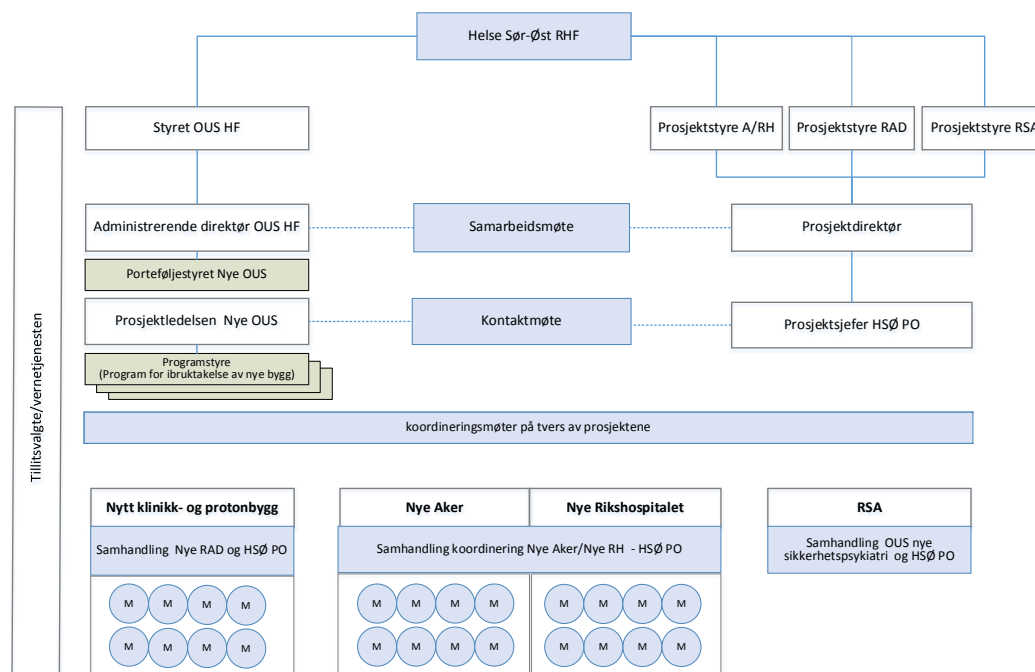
Helse Sør-Øst RHF

Tillitsvalgte/vernetjenesten

Styret OUS HF

Prosjektstyre A/RH

Prosjektstyre RAD

Prosjektstyre RSA

Administrerende direktør OUS HF

Samarbeidsmøte

Prosjektdirektør

Porteføljestyret Nye OUS

Prosjektledelsen Nye OUS

Kontaktmøte

Prosjektsjefer HSØ PO

Programstyre
(Program for ibruktakelse av nye bygg)

koordineringsmøter på tvers av prosjektene

Nytt klinikk- og protonbygg

Samhandling Nye RAD og HSØ PO

M M M M
M M M M

Nye Aker

Nye Rikshospitalet

Samhandling koordinering Nye Aker/Nye RH - HSØ PO

M M M M
M M M M

M M M M
M M M M

RSA

Samhandling OUS nye sikkerhetspsykiatri og HSØ PO